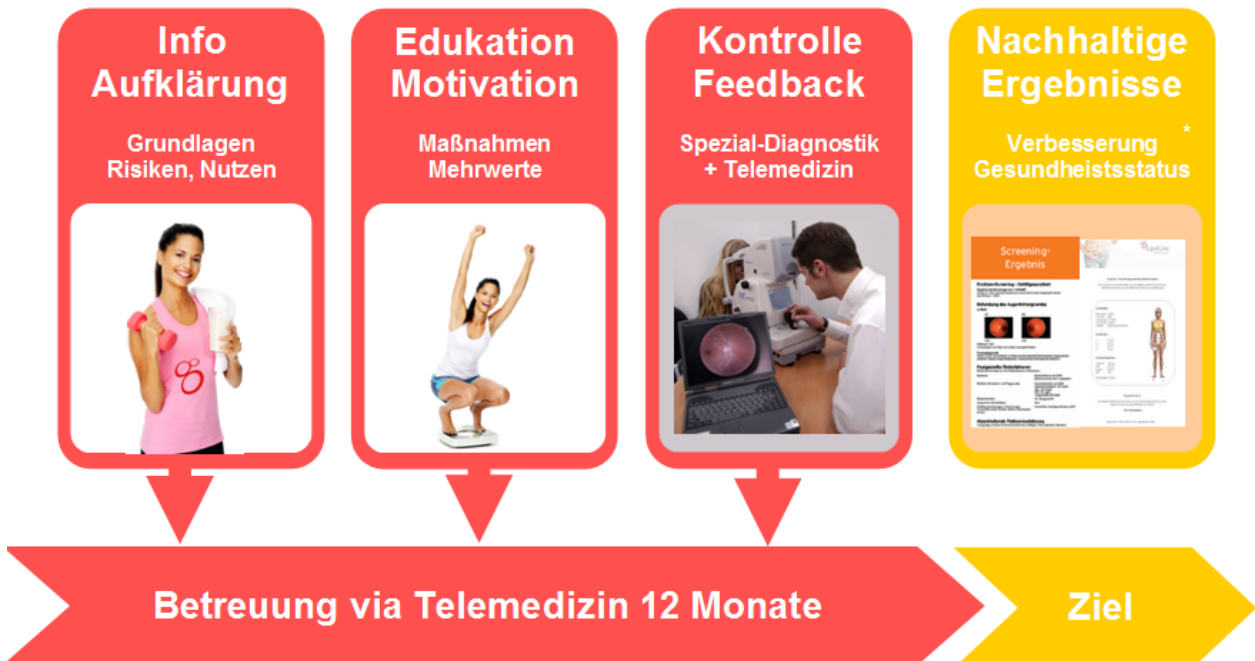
Info
Aufklärung

Grundlagen
Risiken, Nutzen

Edukation
Motivation

Maßnahmen
Mehrwerte

Kontrolle
Feedback

Spezial-Diagnostik
+ Telemedizin

Nachhaltige
Ergebnisse

Verbesserung *
Gesundheistsstatus

Screening-
Ergebnis

Betreuung via Telemedizin 12 Monate

Ziel